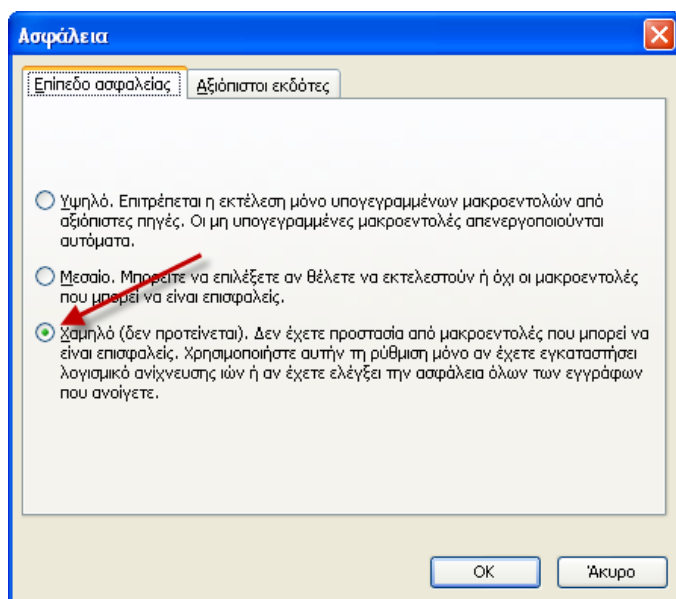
Ασφάλεια

Επίπεδο ασφαλείας | Αξιόπιστοι εκδότες

Υψηλό. Επιτρέπεται η εκτέλεση μόνο υπογεγραμμένων μακροεντολών από αξιόπιστες πηγές. Οι μη υπογεγραμμένες μακροεντολές απενεργοποιούνται αυτόματα.

Μεσαίο. Μπορείτε να επιλέξετε αν θέλετε να εκτελεστούν ή όχι οι μακροεντολές που μπορεί να είναι επισφαλείς.

Χαμηλό (δεν προτείνεται). Δεν έχετε προστασία από μακροεντολές που μπορεί να είναι επισφαλείς. Χρησιμοποιήστε αυτήν τη ρύθμιση μόνο αν έχετε εγκαταστήσει λογισμικό ανίχνευσης ιών ή αν έχετε ελέγξει την ασφάλεια όλων των εγγράφων που ανοίγετε.

OK | Άκυρο